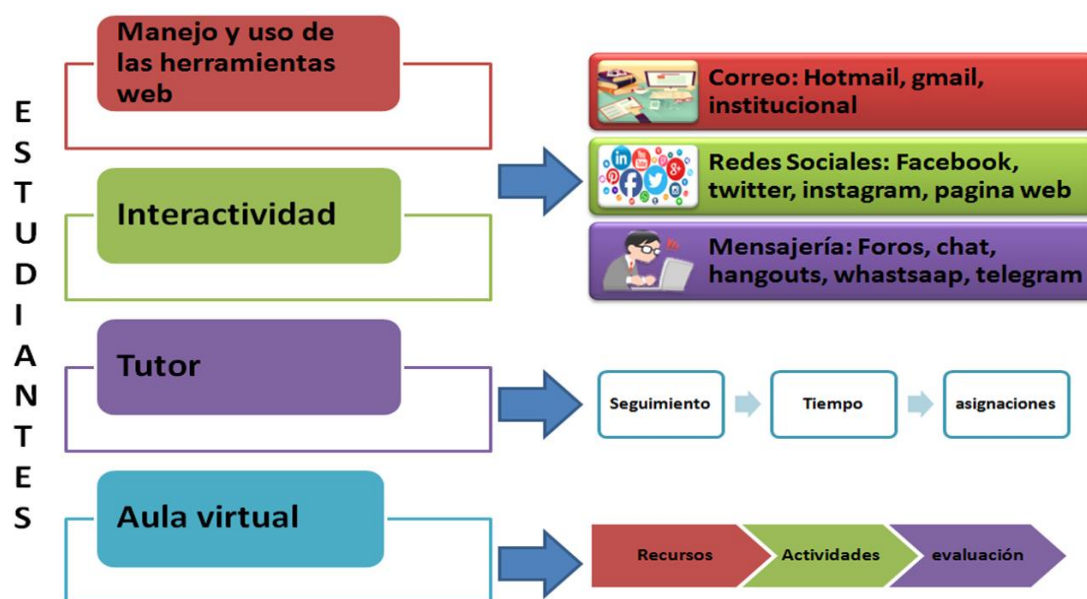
E
S
T
U
D
I
A
N
T
E
S

Manejo y uso de las herramientas web

Interactividad

Tutor

Aula virtual

Correo: Hotmail, gmail, institucional

Redes Sociales: Facebook, twitter, instagram, pagina web

Mensajería: Foros, chat, hangouts, whastsaap, telegram

Seguimiento

Tiempo

asignaciones

Recursos

Actividades

evaluación